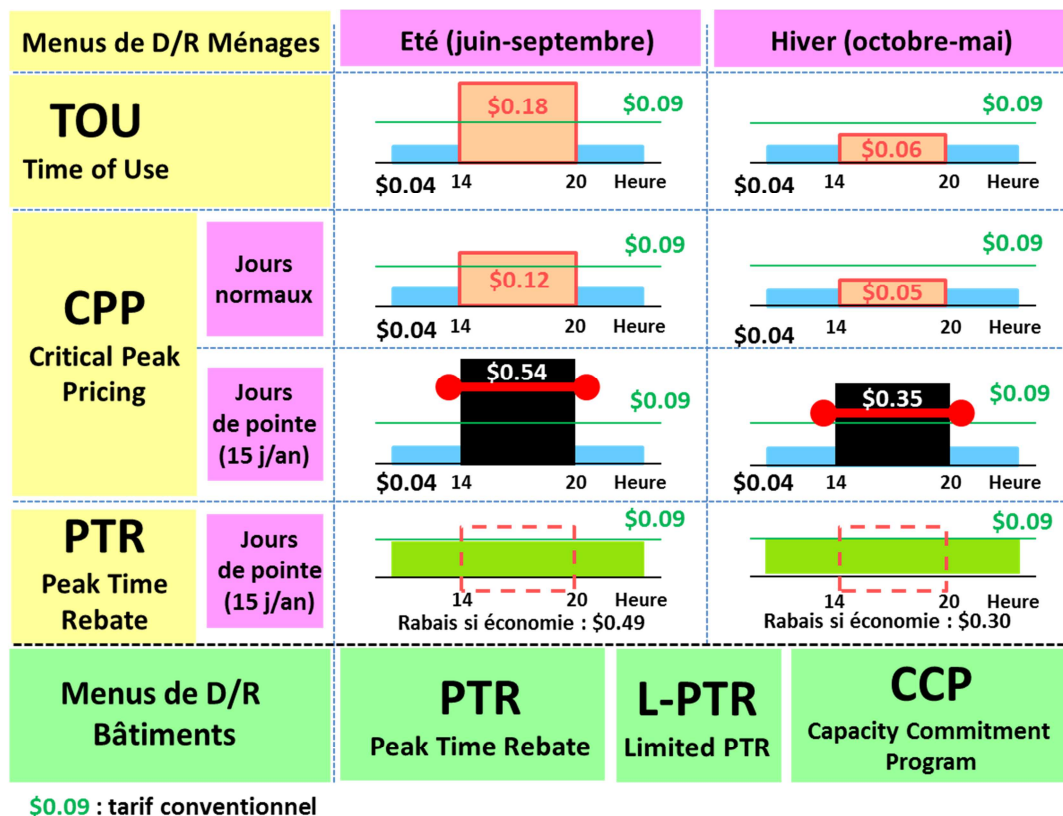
| Menus de D/R Ménages | | Eté (juin-septembre) | Hiver (octobre-mai) |
|---|---|---|---|
| TOU Time of Use | | \$0.18 \$0.09 \$0.04 14 20 Heure | \$0.09 \$0.06 \$0.04 14 20 Heure |
| CPP Critical Peak Pricing | Jours normaux | \$0.09 \$0.12 \$0.04 14 20 Heure | \$0.09 \$0.05 \$0.04 14 20 Heure |
| | Jours de pointe (15 j/an) | \$0.54 \$0.09 \$0.04 14 20 Heure | \$0.35 \$0.09 \$0.04 14 20 Heure |
| PTR Peak Time Rebate | Jours de pointe (15 j/an) | \$0.09 14 20 Heure Rabais si économie : \$0.49 | \$0.09 14 20 Heure Rabais si économie : \$0.30 |

| Menus de D/R Bâtiments | PTR Peak Time Rebate | L-PTR Limited PTR | CCP Capacity Commitment Program |
|---|---|---|---|

\$0.09 : tarif conventionnel